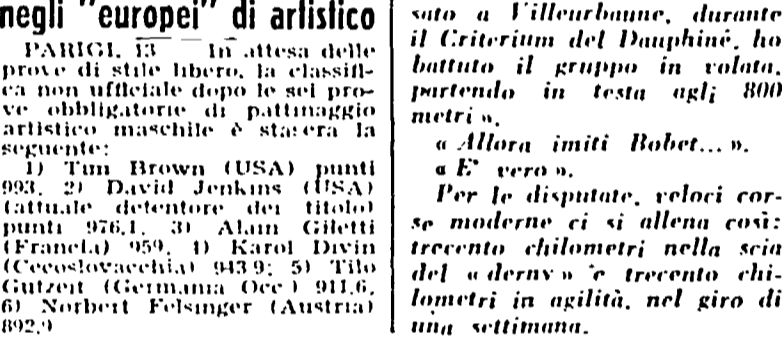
negli "europei" di artistico

PARIGI, 13 — In attesa delle prove di stile libero, la classifica non ufficiale dopo le sei prove obbligatorie di pattinaggio artistico maschile è stasera la seguente:

1) Tim Brown (USA) punti 993, 2) David Jenkins (USA) (attuale detentore del titolo) punti 976,1, 3) Alain Giletti (Francia) 959, 4) Karol Divin (Cecoslovacchia) 943,9; 5) Tilo Gutzeit (Germania Occ.) 911,6, 6) Norbert Felsinger (Austria) 892,9

sato a Villeurbanne, durante il Criterium del Dauphiné, ho battuto il gruppo in volata, partendo in testa agli 800 metri ».

« Allora imiti Bobet... ».

« E' vero ».

Per le disputate, veloci corse moderne ci si allena così: trecento chilometri nella scia del « derny » e trecento chilometri in agilità, nel giro di una settimana.